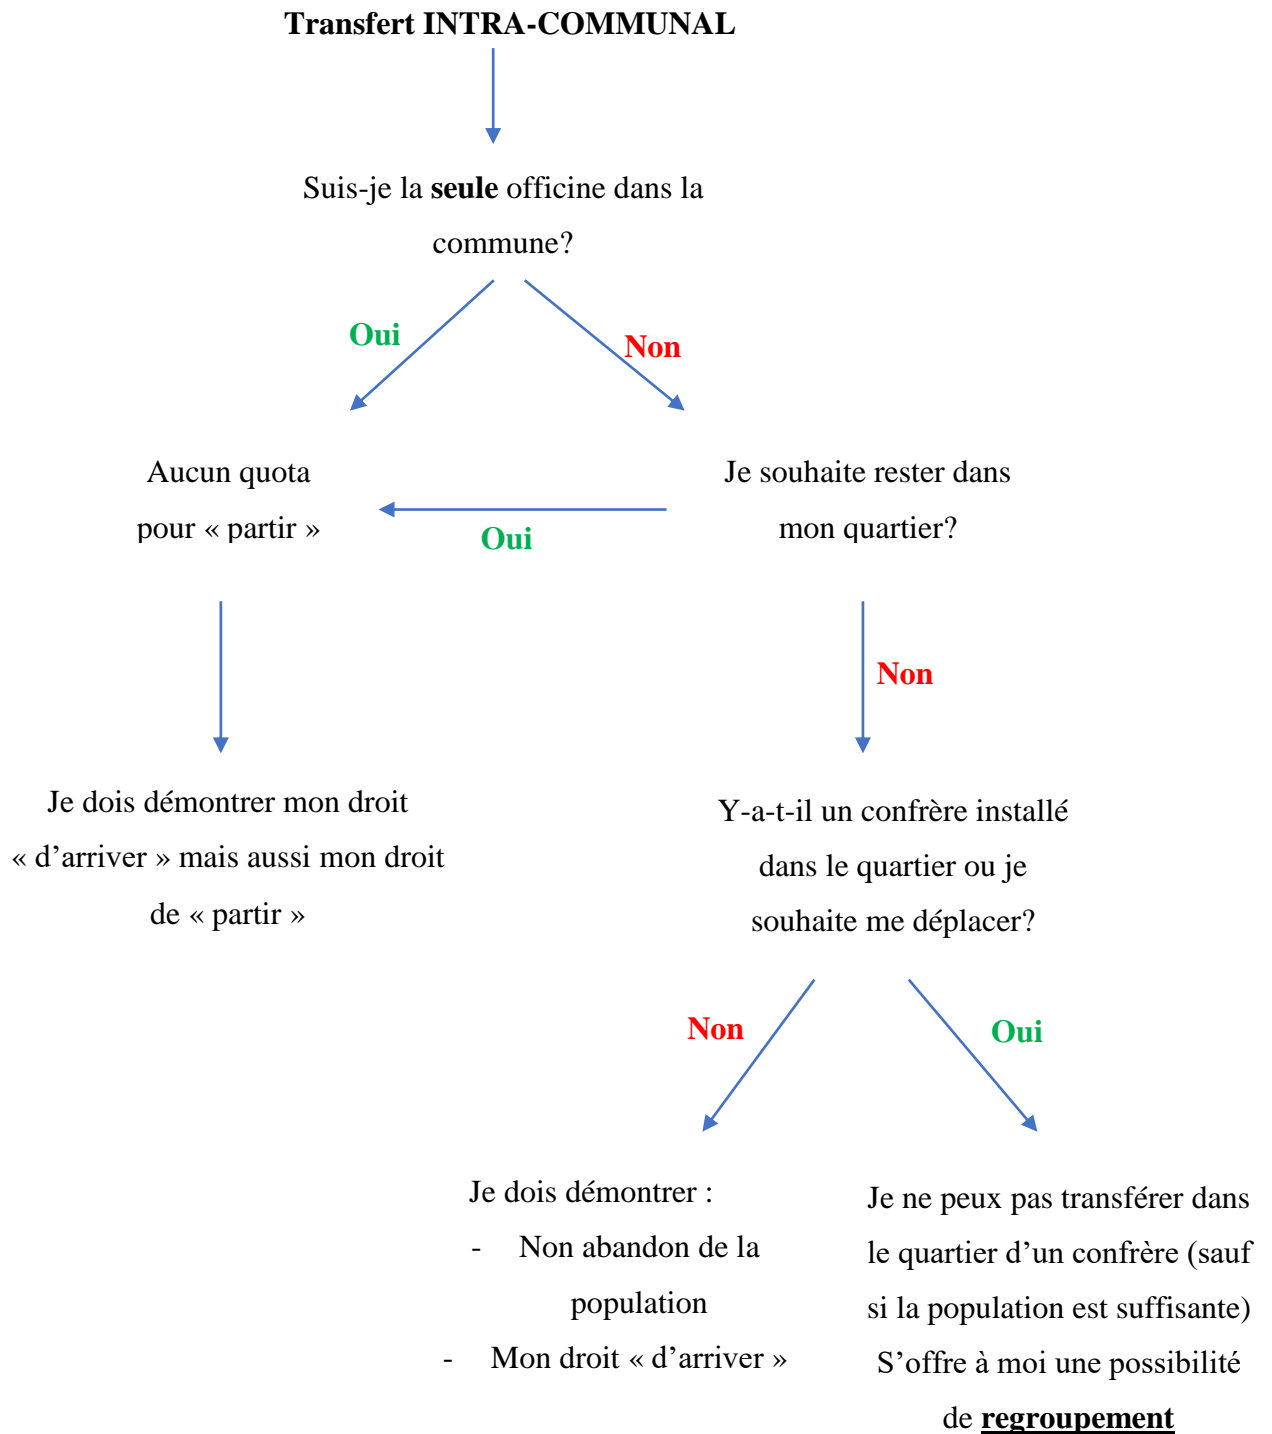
**Transfert INTRA-COMMUNAL**

Suis-je la **seule** officine dans la commune?

Oui

Non

Aucun quota pour « partir »

Oui

Je souhaite rester dans mon quartier?

Non

Je dois démontrer mon droit « d'arriver » mais aussi mon droit de « partir »

Y-a-t-il un confrère installé dans le quartier ou je souhaite me déplacer?

Non

Oui

Je dois démontrer :
- Non abandon de la population
- Mon droit « d'arriver »

Je ne peux pas transférer dans le quartier d'un confrère (sauf si la population est suffisante) S'offre à moi une possibilité de **regroupement**